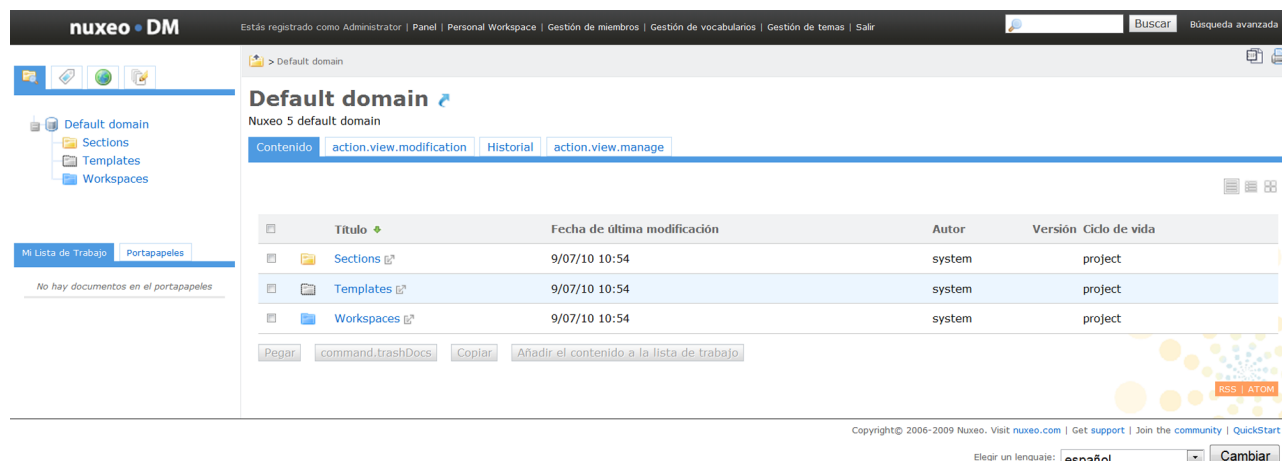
nuxeo DM

Estás registrado como Administrator | Panel | Personal Workspace | Gestión de miembros | Gestión de vocabularios | Gestión de temas | Salir

Buscar Búsqueda avanzada

> Default domain

Default domain
Nuxeo 5 default domain

Contenido | action.view.modification | Historial | action.view.manage

Default domain
Sections
Templates
Workspaces

Mi Lista de Trabajo | Portapapeles

No hay documentos en el portapapeles

| | | Título | Fecha de última modificación | Autor | Versión | Ciclo de vida |
|---|---|---|---|---|---|---|
| | | Sections | 9/07/10 10:54 | system | | project |
| | | Templates | 9/07/10 10:54 | system | | project |
| | | Workspaces | 9/07/10 10:54 | system | | project |

Pegar | command.trashDocs | Copiar | Añadir el contenido a la lista de trabajo

RSS | ATOM

Copyright© 2006-2009 Nuxeo. Visit nuxeo.com | Get support | Join the community | QuickStart

Elegir un lenguaje: español Cambiar